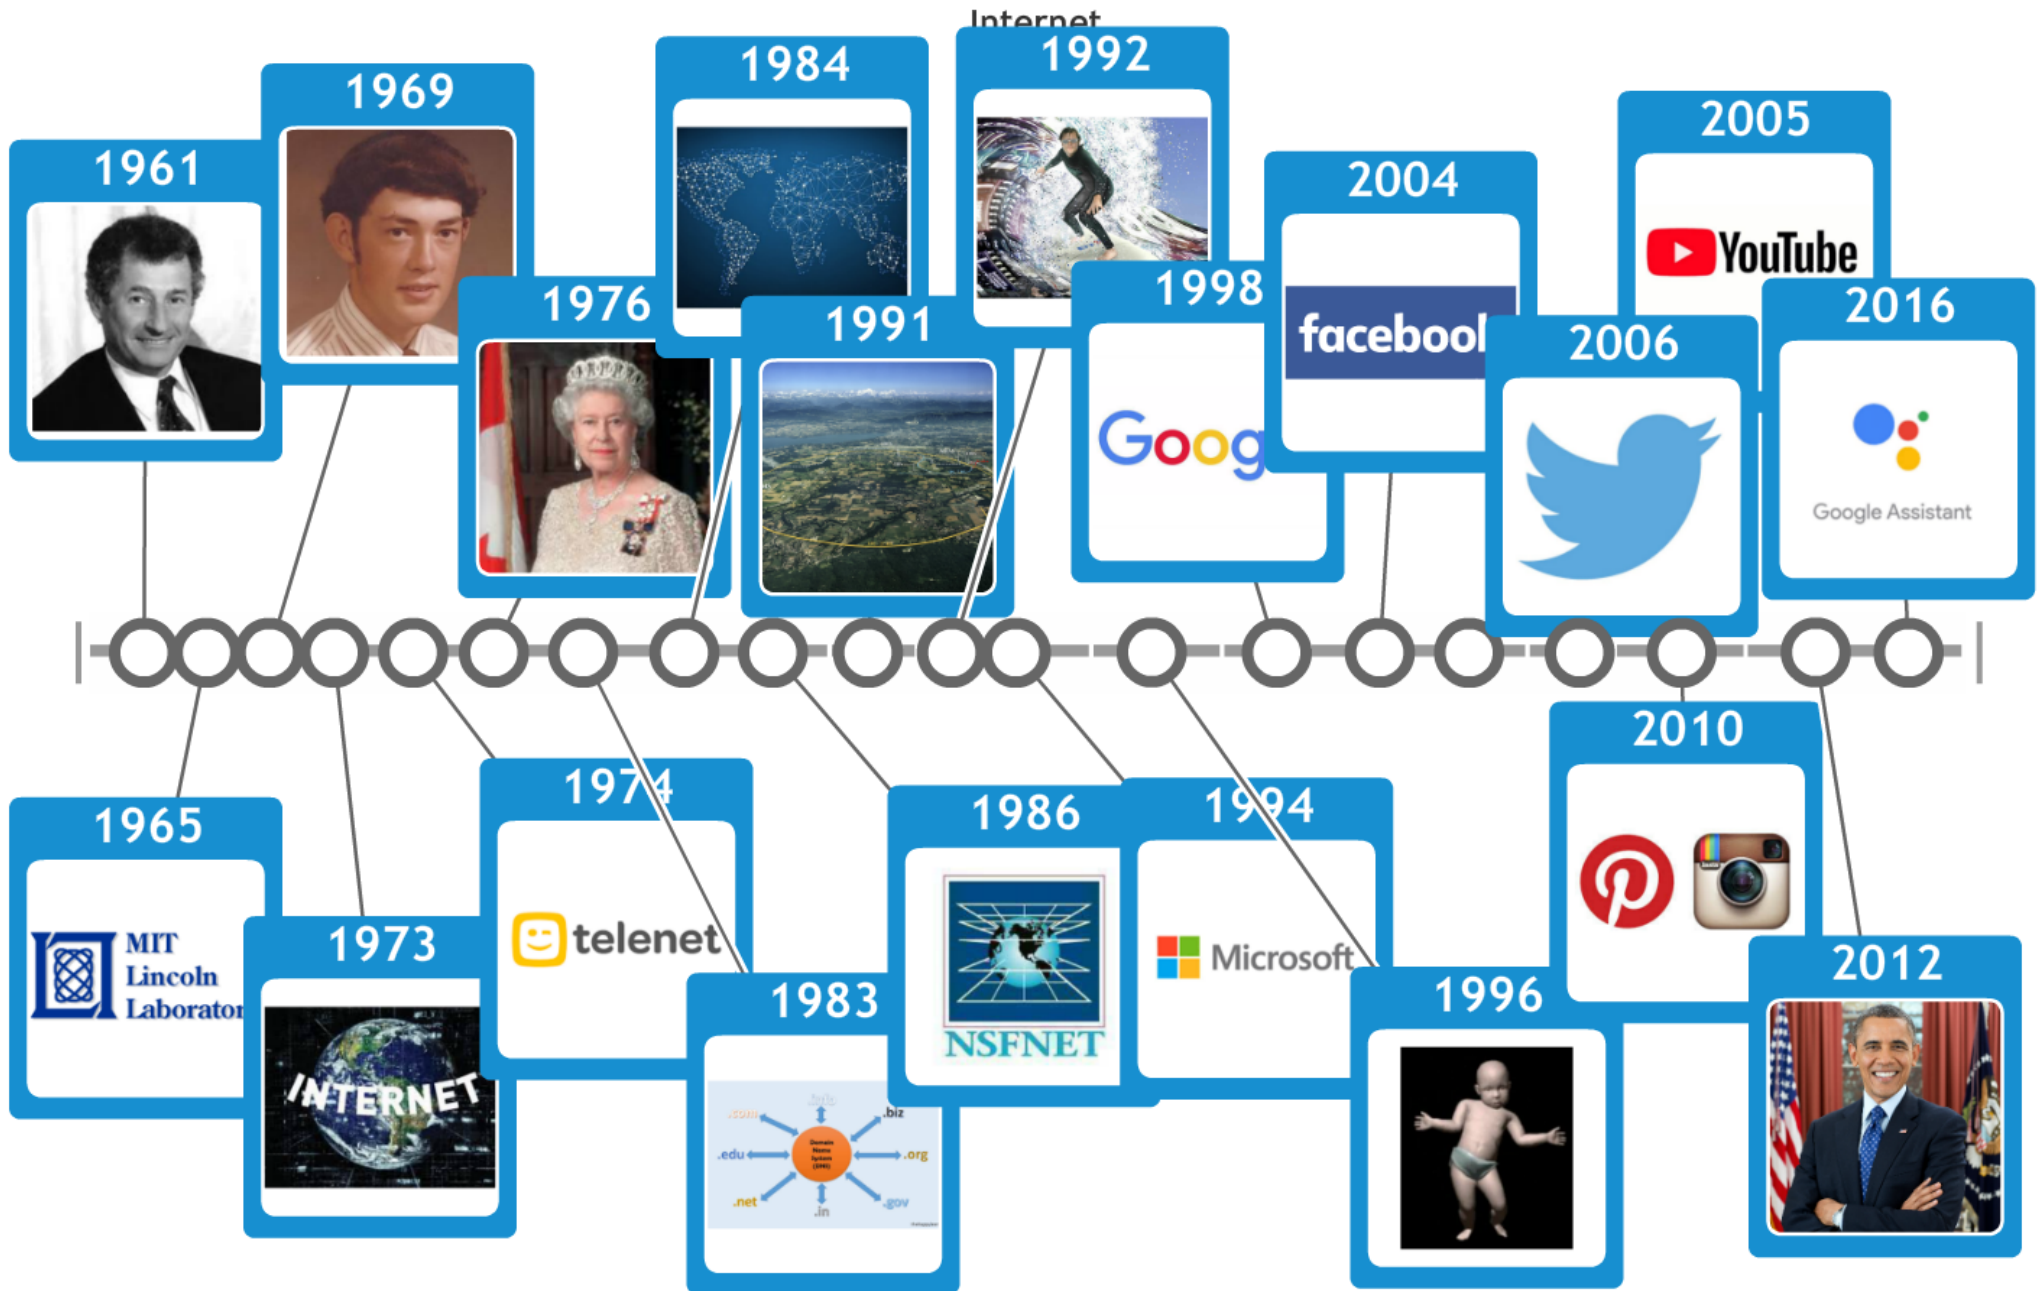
Internet

1961

1969

1976

1984

1991

1992

1998

Goog

2004

facebool

2005

YouTube

2006

2016

Google Assistant

1965

MIT
Lincoln
Laborator

1973

INTERNET

1974

telenet

1983

.com
.biz
.edu
.org
.net
.in
.gov

1986

NSFNET

1994

Microsoft

1996

2010

2012